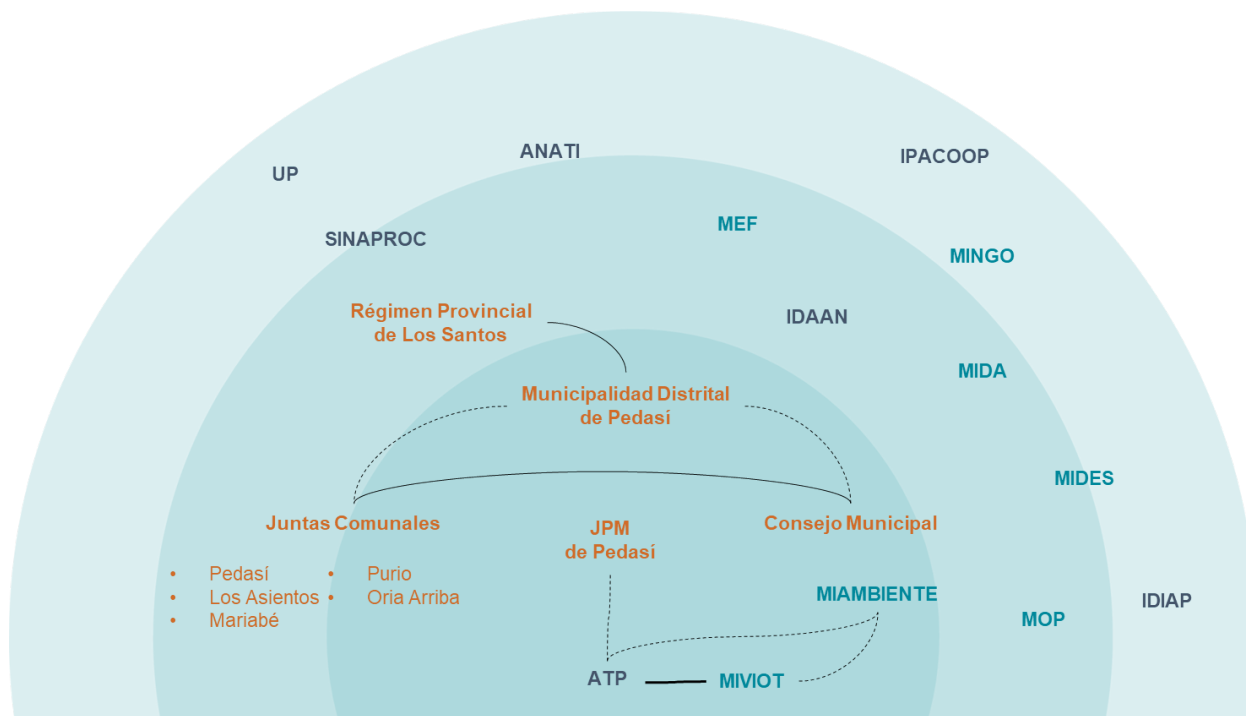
UP

ANATI

IPACOOP

SINAPROC

MEF

MINGO

Régimen Provincial de Los Santos

IDAAN

MIDA

Municipalidad Distrital de Pedasí

MIDES

Juntas Comunales

JPM de Pedasí

Consejo Municipal

- Pedasí
- Los Asientos
- Mariabé
- Purio
- Oria Arriba

MIAMBIENTE

IDIAP

MOP

ATP

MIVIOT